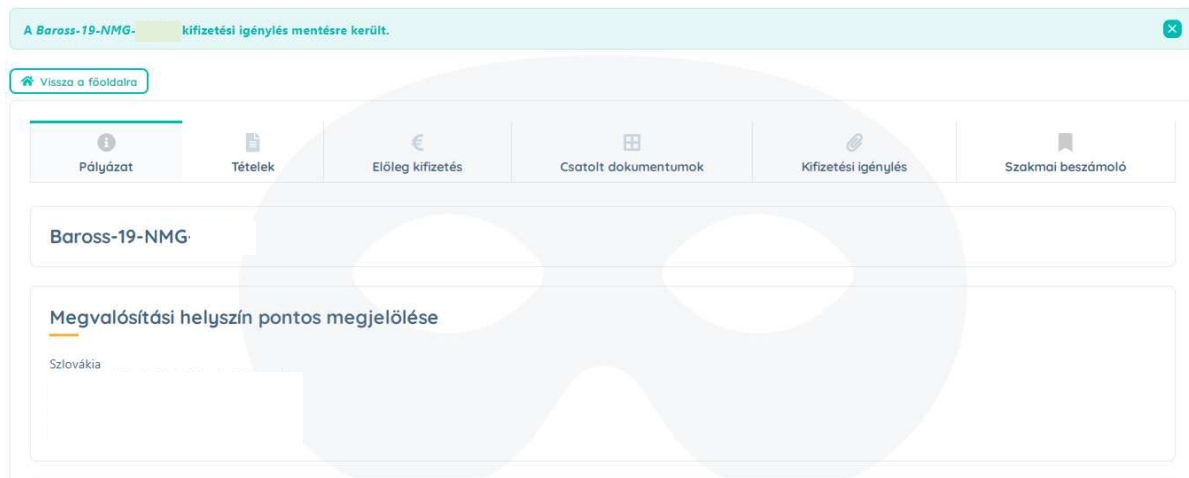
A Baross-19-NMG-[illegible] kifizetési igénylés mentésre került.

Vissza a főoldalra

Pályázat
Tételek
Előleg kifizetés
Csatolt dokumentumok
Kifizetési igénylés
Szakmai beszámoló

Baross-19-NMG-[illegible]

Megvalósítási helyszín pontos megjelölése

Szlovákia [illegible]